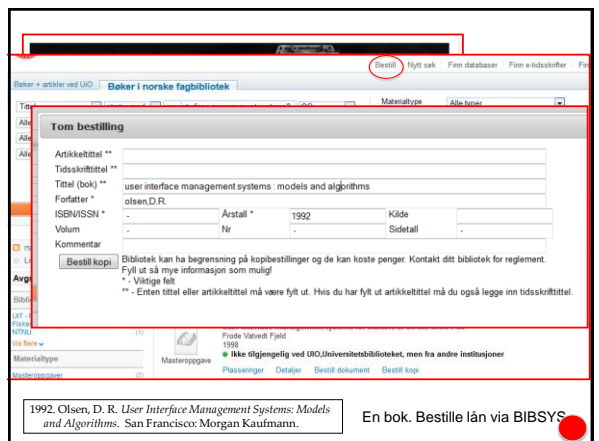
Bestill | Nytt søk | Finn databaser | Finn e-tidsskrifter | Fin

Bøker + artikler ved UiO | Bøker i norske fagbibliotek

Materialtype | Alle typer

Tom bestilling

Artikkeltittel **
Tidsskrifttittel **
Tittel (bok) ** user interface management systems : models and algorithms
Forfatter * olsen,D.R.
ISBN/ISSN * - | Årstall * 1992 | Kilde
Volum - | Nr - | Sidetall -
Kommentar

Bestill kopi

Bibliotek kan ha begrensning på kopibestillinger og de kan koste penger. Kontakt ditt bibliotek for reglement.
Fyll ut så mye informasjon som mulig!
* - Viktige felt
** - Enten tittel eller artikkeltittel må være fylt ut. Hvis du har fylt ut artikkeltittel må du også legge inn tidsskrifttittel.

Avg
Bibli
UiT - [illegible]
Fiske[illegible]
NTNU
Vis flere
Materialtype
Masteroppgaver (2)

Frode Vatvedt Fjeld
1998
Ikke tilgjengelig ved UiO,Universitetsbiblioteket, men fra andre institusjoner
Masteroppgave
Plasseringer | Detaljer | Bestill dokument | Bestill kopi

1992. Olsen, D. R. User Interface Management Systems: Models and Algorithms. San Francisco: Morgan Kaufmann.

En bok. Bestille lån via BIBSYS